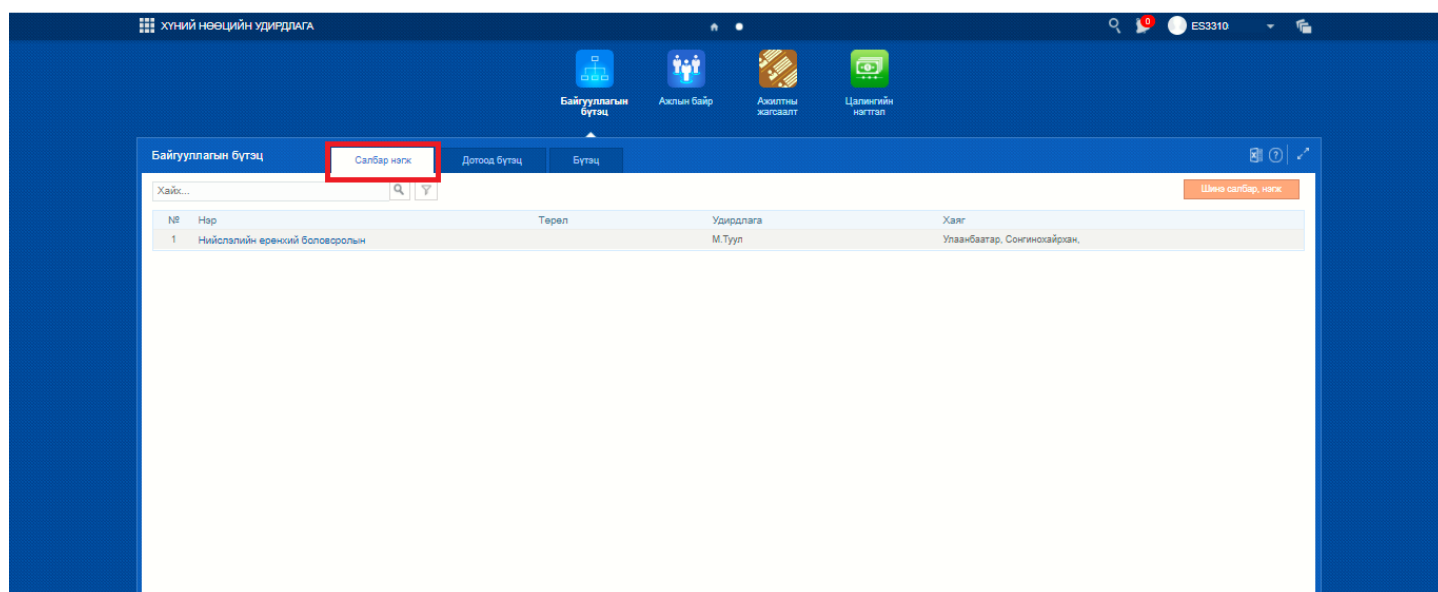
ХҮНИЙ НӨӨЦИЙН УДИРДЛАГА

0 ES3310

Байгууллагын бүтэц

Ажлын байр

Ажилтны жагсаалт

Цалингийн нягтлал

Байгууллагын бүтэц

Салбар нэгж

Дотоод бүтэц

Бүтэц

Хайх...

Шинэ салбар, нэгж

| № | Нэр | Төрөл | Удирдлага | Хаяг |
|---|---|---|---|---|
| 1 | Нийслэлийн ерөнхий боловсролын | | М.Туул | Улаанбаатар, Сонгинохайрхан, |